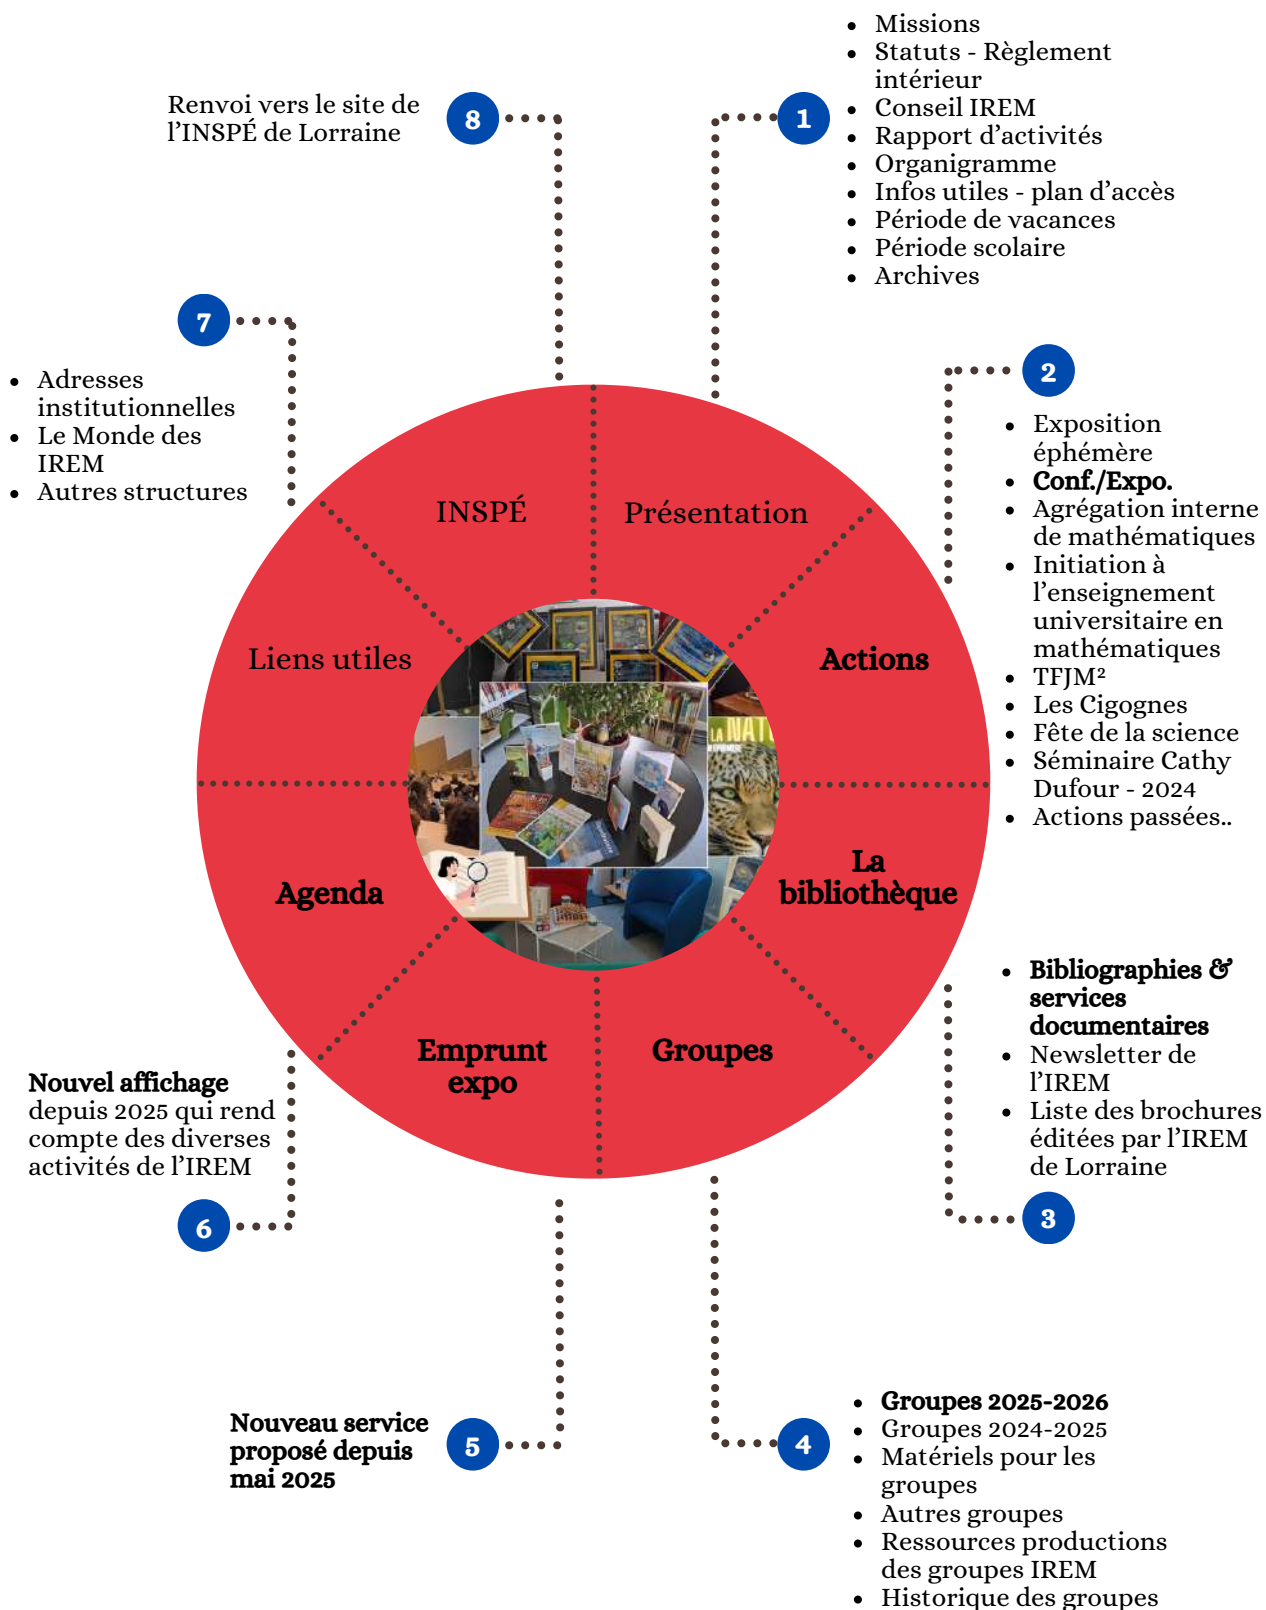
Renvoi vers le site de l'INSPÉ de Lorraine

8

1

- Missions
- Statuts - Règlement intérieur
- Conseil IREM
- Rapport d'activités
- Organigramme
- Infos utiles - plan d'accès
- Période de vacances
- Période scolaire
- Archives

7

- Adresses institutionnelles
- Le Monde des IREM
- Autres structures

2

- Exposition éphémère
- **Conf./Expo.**
- Agrégation interne de mathématiques
- Initiation à l'enseignement universitaire en mathématiques
- TFJM²
- Les Cigognes
- Fête de la science
- Séminaire Cathy Dufour - 2024
- Actions passées..

INSPÉ

Présentation

Liens utiles

Actions

Agenda

La bibliothèque

Emprunt expo

Groupes

- **Bibliographies & services documentaires**
- Newsletter de l'IREM
- Liste des brochures éditées par l'IREM de Lorraine

**Nouvel affichage** depuis 2025 qui rend compte des diverses activités de l'IREM

6

3

**Nouveau service proposé depuis mai 2025**

5

4

- **Groupes 2025-2026**
- Groupes 2024-2025
- Matériels pour les groupes
- Autres groupes
- Ressources productions des groupes IREM
- Historique des groupes